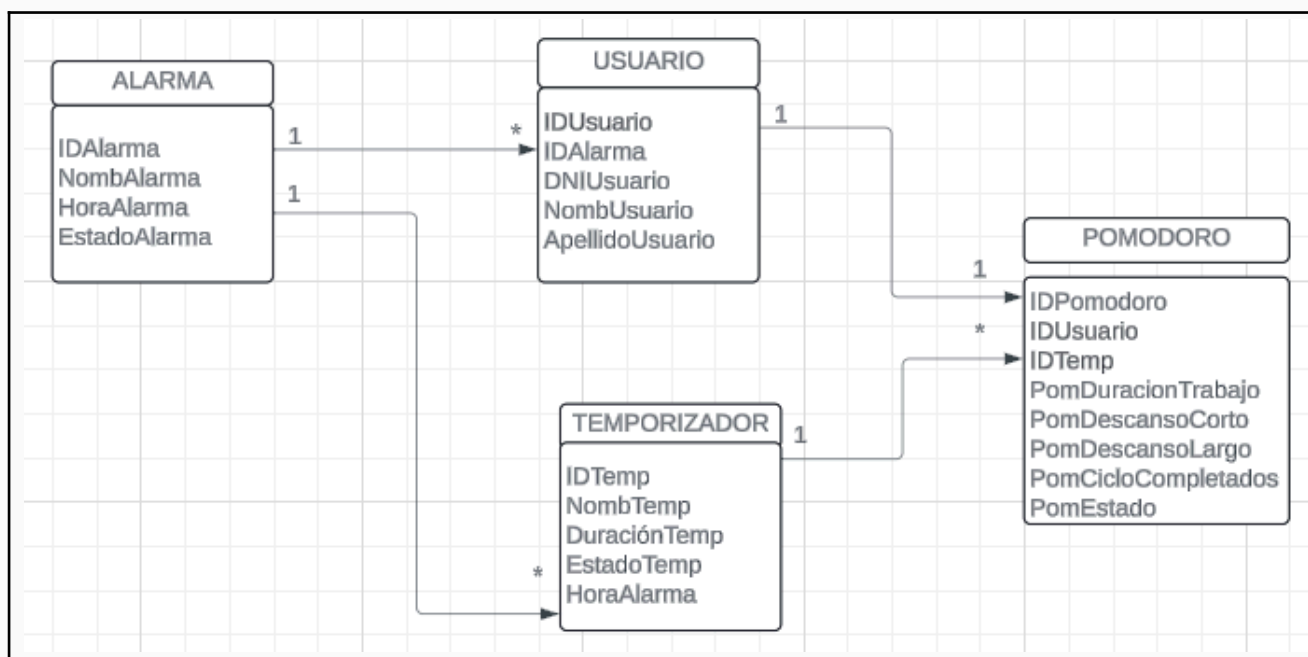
ALARMA

IDAlarma
NombAlarma
HoraAlarma
EstadoAlarma

1

1

*

USUARIO

IDUsuario
IDAlarma
DNIUsuario
NombUsuario
ApellidoUsuario

1

POMODORO

1

*

IDPomodoro
IDUsuario
IDTemp
PomDuracionTrabajo
PomDescansoCorto
PomDescansoLargo
PomCicloCompletados
PomEstado

TEMPORIZADOR

1

IDTemp
NombTemp
DuraciónTemp
EstadoTemp
HoraAlarma

*